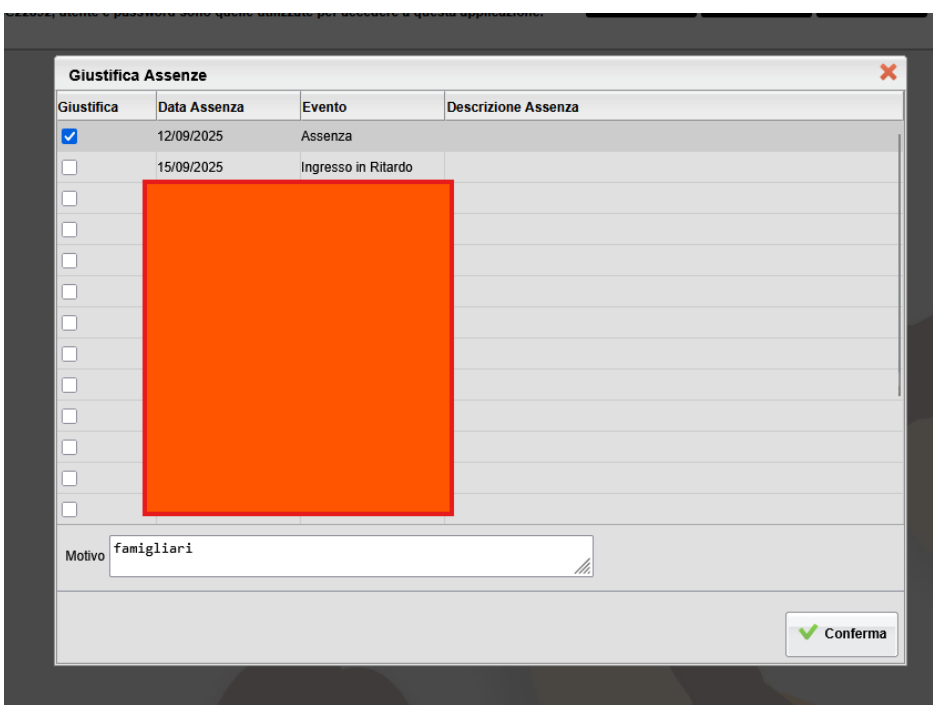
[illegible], utente e password sono quelle utilizzate per accedere a questa applicazione.

Giustifica Assenze

| Giustifica | Data Assenza | Evento | Descrizione Assenza |
|---|---|---|---|
| ☑ | 12/09/2025 | Assenza | |
| ☐ | 15/09/2025 | Ingresso in Ritardo | |
| ☐ | | | |
| ☐ | | | |
| ☐ | | | |
| ☐ | | | |
| ☐ | | | |
| ☐ | | | |
| ☐ | | | |
| ☐ | | | |
| ☐ | | | |
| ☐ | | | |
| ☐ | | | |

Motivo famigliari

Conferma